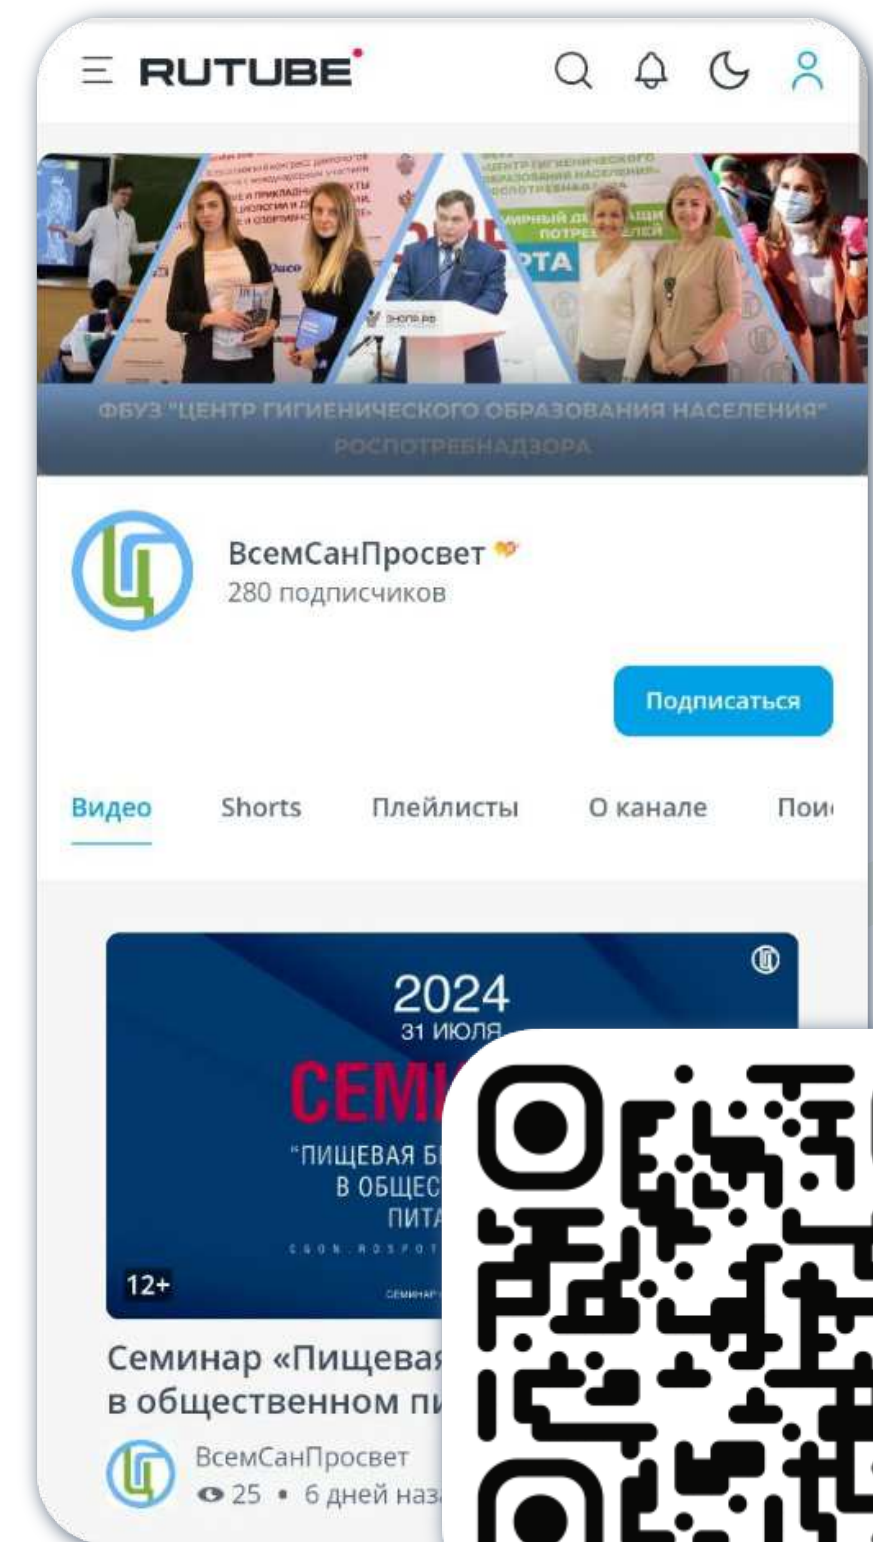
RUTUBE

ФБУЗ "ЦЕНТР ГИГИЕНИЧЕСКОГО ОБРАЗОВАНИЯ НАСЕЛЕНИЯ" РОСПОТРЕБНАДЗОРА

ВсемСанПросвет
280 подписчиков

Подписаться

Видео Shorts Плейлисты О канале Пои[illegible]

2024
31 ИЮЛЯ
СЕМ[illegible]
"ПИЩЕВАЯ Б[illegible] В ОБЩЕС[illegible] ПИТА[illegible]
12+

Семинар «Пищевая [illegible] в общественном пи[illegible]
ВсемСанПросвет
25 • 6 дней наз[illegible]